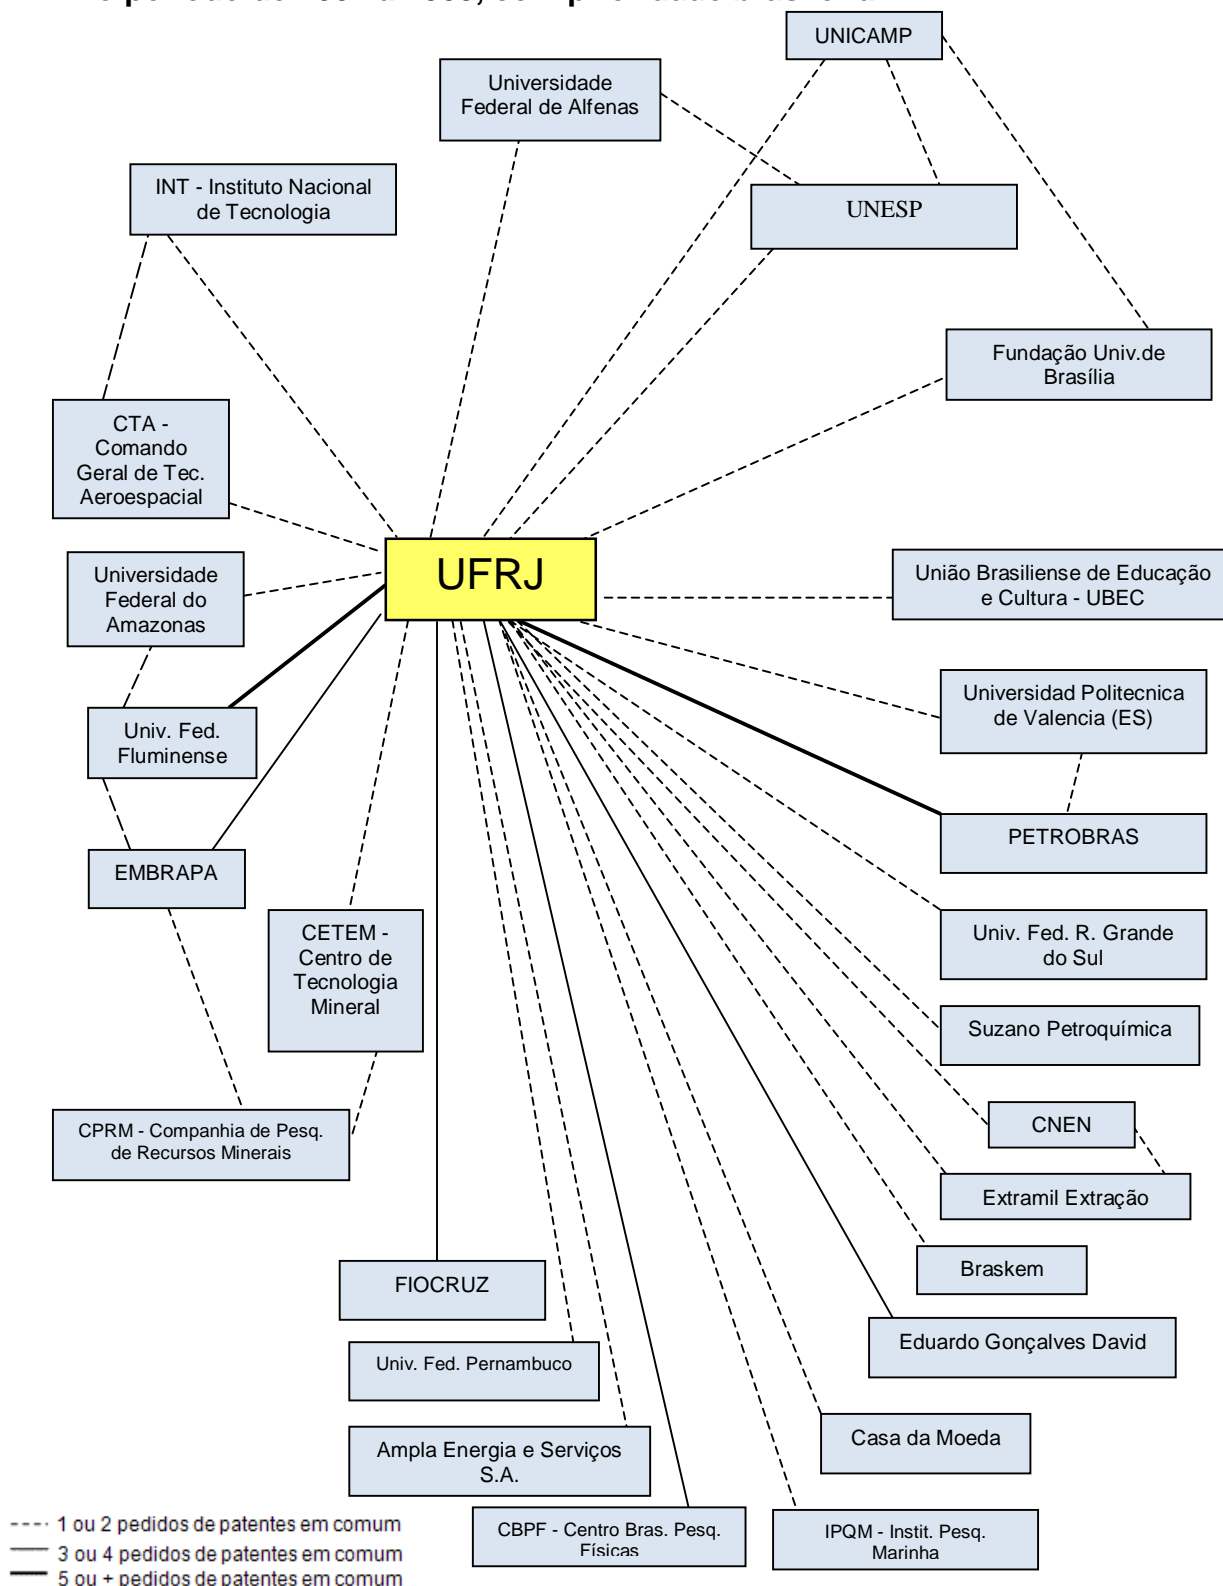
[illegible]

UNICAMP

Universidade Federal de Alfenas

INT - Instituto Nacional de Tecnologia

UNESP

Fundação Univ.de Brasília

CTA - Comando Geral de Tec. Aeroespacial

UFRJ

Universidade Federal do Amazonas

União Brasiliense de Educação e Cultura - UBEC

Universidad Politecnica de Valencia (ES)

Univ. Fed. Fluminense

PETROBRAS

EMBRAPA

CETEM - Centro de Tecnologia Mineral

Univ. Fed. R. Grande do Sul

Suzano Petroquímica

CPRM - Companhia de Pesq. de Recursos Minerais

CNEN

Extramil Extração

FIOCRUZ

Braskem

Eduardo Gonçalves David

Univ. Fed. Pernambuco

Casa da Moeda

Ampla Energia e Serviços S.A.

CBPF - Centro Bras. Pesq. Físicas

IPQM - Instit. Pesq. Marinha

1 ou 2 pedidos de patentes em comum
3 ou 4 pedidos de patentes em comum
5 ou + pedidos de patentes em comum